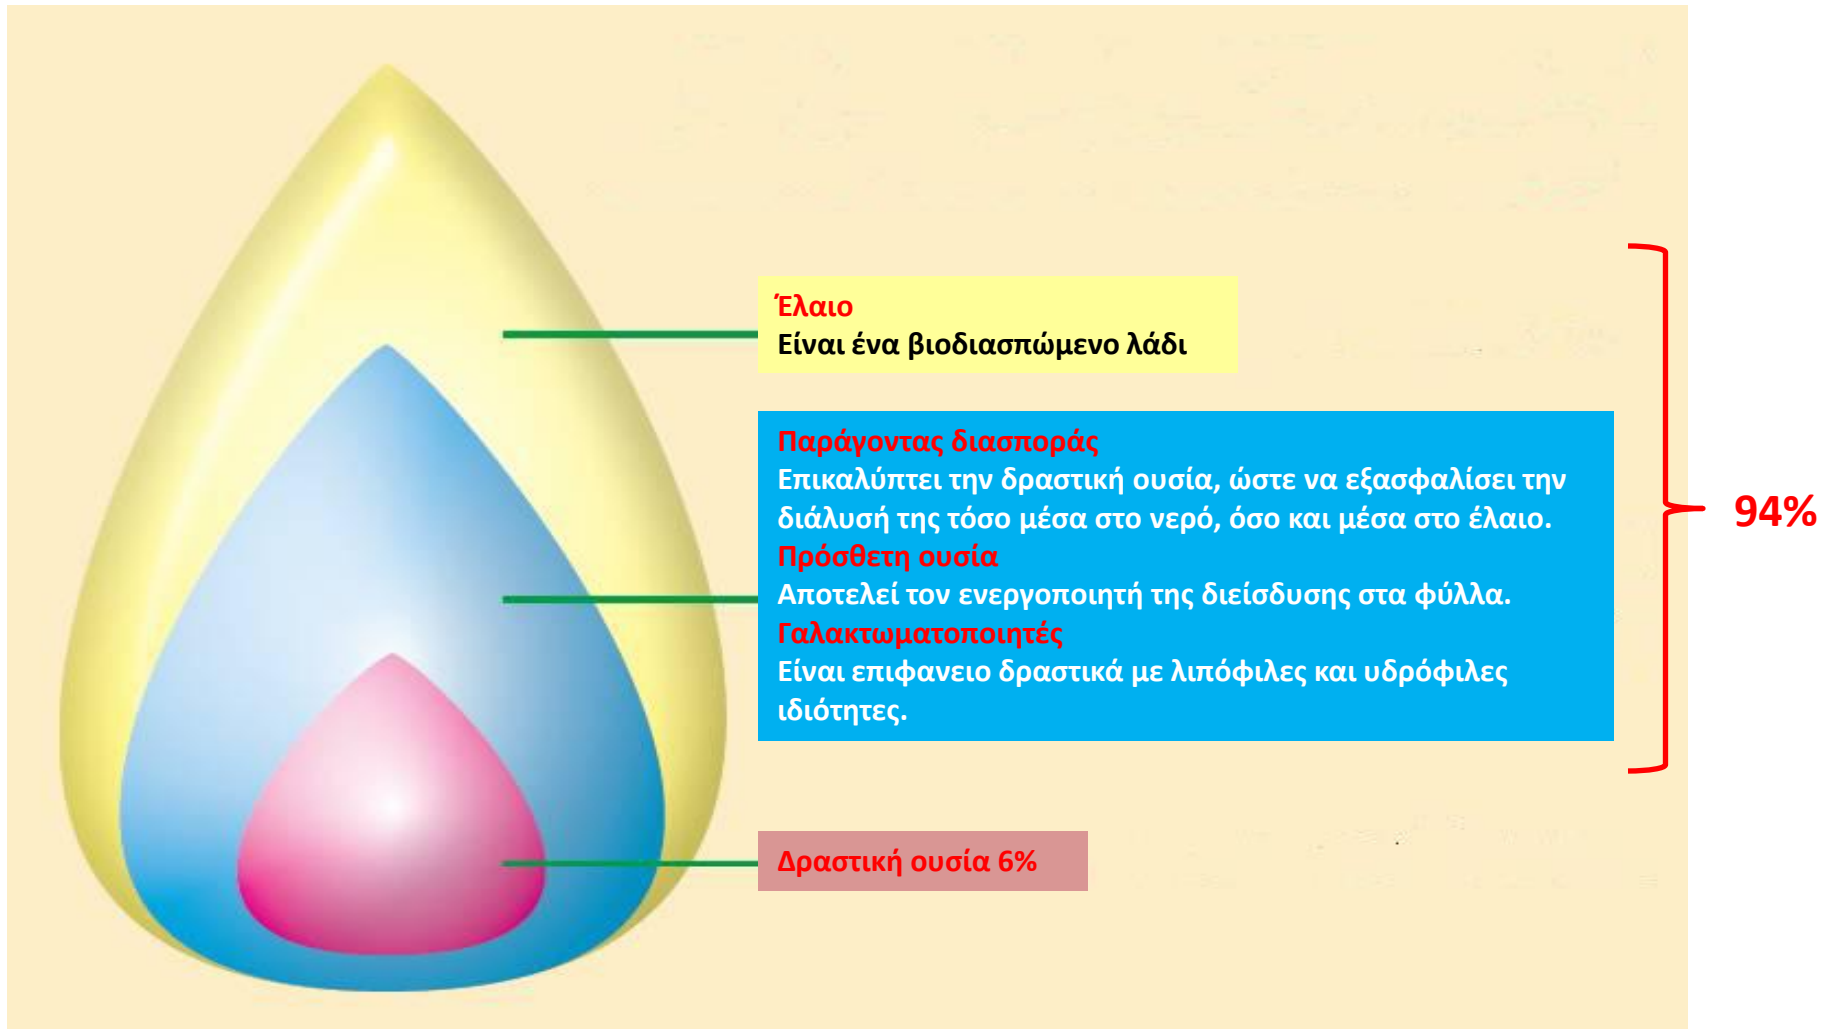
Έλαιο
Είναι ένα βιοδιασπώμενο λάδι

Παράγοντας διασποράς
Επικαλύπτει την δραστική ουσία, ώστε να εξασφαλίσει την διάλυσή της τόσο μέσα στο νερό, όσο και μέσα στο έλαιο.
Πρόσθετη ουσία
Αποτελεί τον ενεργοποιητή της διείσδυσης στα φύλλα.
Γαλακτωματοποιητές
Είναι επιφανειο δραστικά με λιπόφιλες και υδρόφιλες ιδιότητες.

94%

Δραστική ουσία 6%